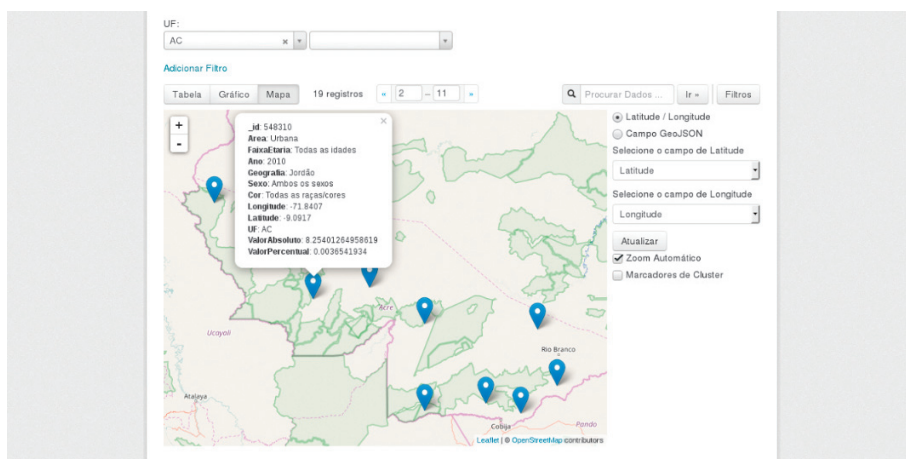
UF:
AC × ▾

Adicionar Filtro

Tabela Gráfico Mapa 19 registros « 2 – 11 » Procurar Dados ... Ir » Filtros

+
-

×
_id: 548310
Area: Urbana
FaixaEtaria: Todas as idades
Ano: 2010
Geografia: Jordão
Sexo: Ambos os sexos
Cor: Todas as raças/cores
Longitude: -71.8407
Latitude: -9.0917
UF: AC
ValorAbsoluto: 8.25401264958619
ValorPercentual: 0.0036541934

Ucayali
Acre
Rio Branco
Atalaya
Cobija
Pando

Leaflet | © OpenStreetMap contributors

Latitude / Longitude
Campo GeoJSON
Selecione o campo de Latitude
Latitude
Selecione o campo de Longitude
Longitude
Atualizar
Zoom Automático
Marcadores de Cluster